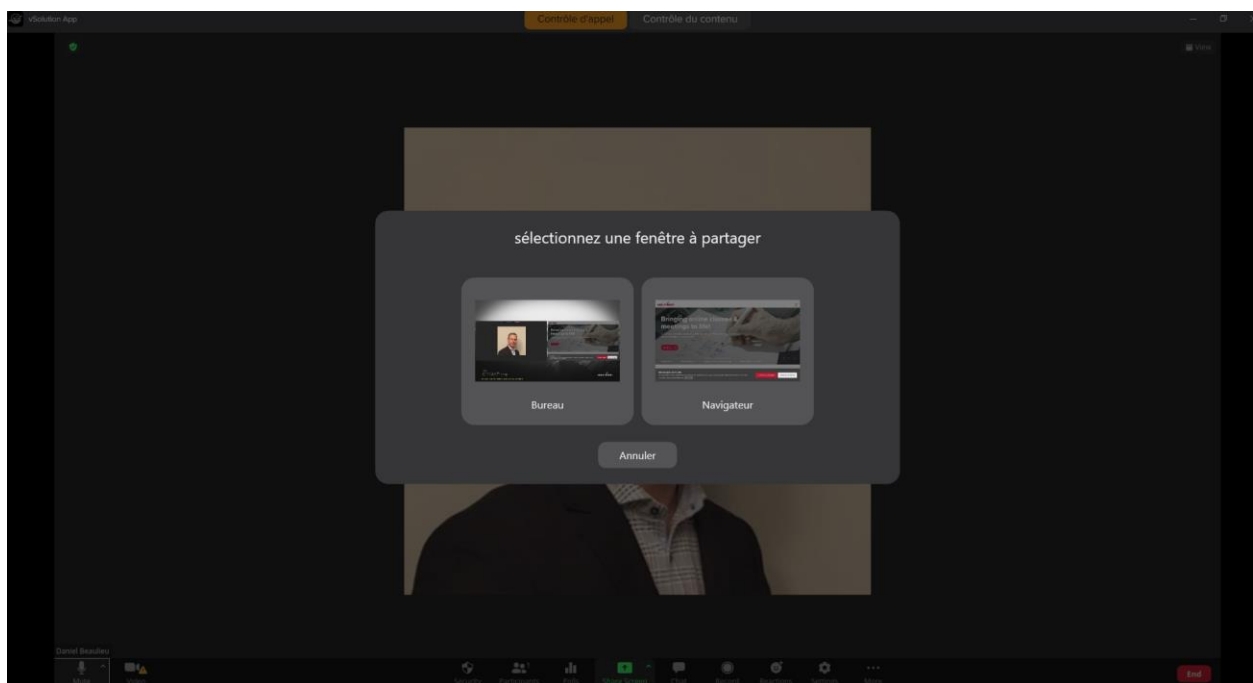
vSolution App

Contrôle d'appel

Contrôle du contenu

View

sélectionnez une fenêtre à partager

Bringing online classes & meetings to life

Bureau

Navigateur

Annuler

Daniel Beaulieu

Mute

Video

Security

Participants

Polls

Share Screen

Chat

Record

Reactions

Settings

More

End